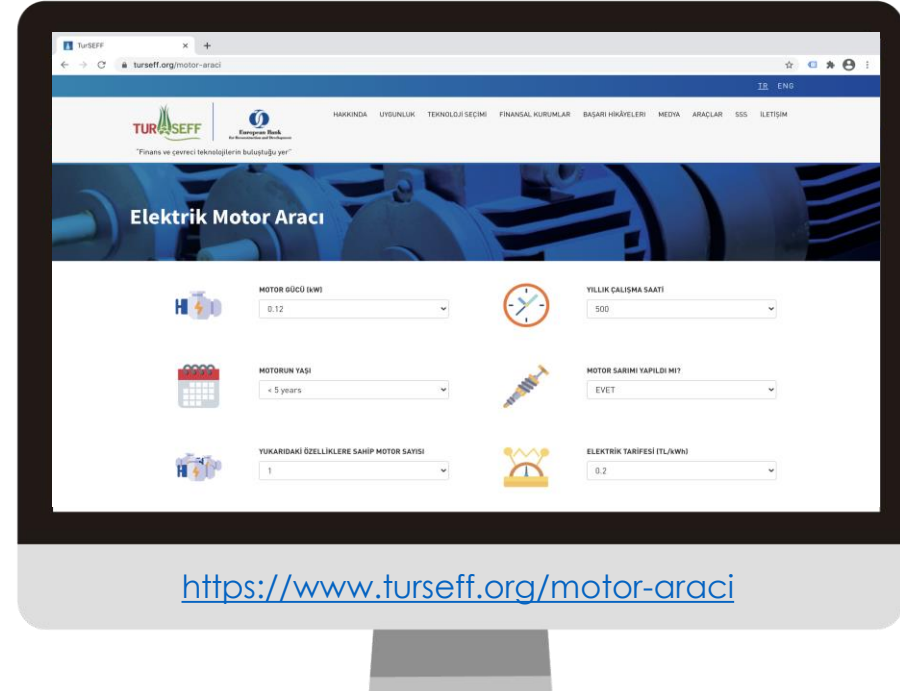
TurSEFF ×
+
turseff.org/motor-araci
TR ENG
TURSEFF
European Bank for Reconstruction and Development
"Finans ve çevreci teknolojilerin buluştuğu yer"
HAKKINDA UYGUNLUK TEKNOLOJİ SEÇİMİ FİNANSAL KURUMLAR BAŞARI HİKÂYELERİ MEDYA ARAÇLAR SSS İLETİŞİM

Elektrik Motor Aracı

MOTOR GÜCÜ (kW)
0.12

YILLIK ÇALIŞMA SAATİ
500

MOTORUN YAŞI
< 5 years

MOTOR SARIMI YAPILDI MI?
EVET

YUKARIDAKİ ÖZELLİKLERE SAHİP MOTOR SAYISI
1

ELEKTRİK TARİFESİ (TL/kWh)
0.2

https://www.turseff.org/motor-araci